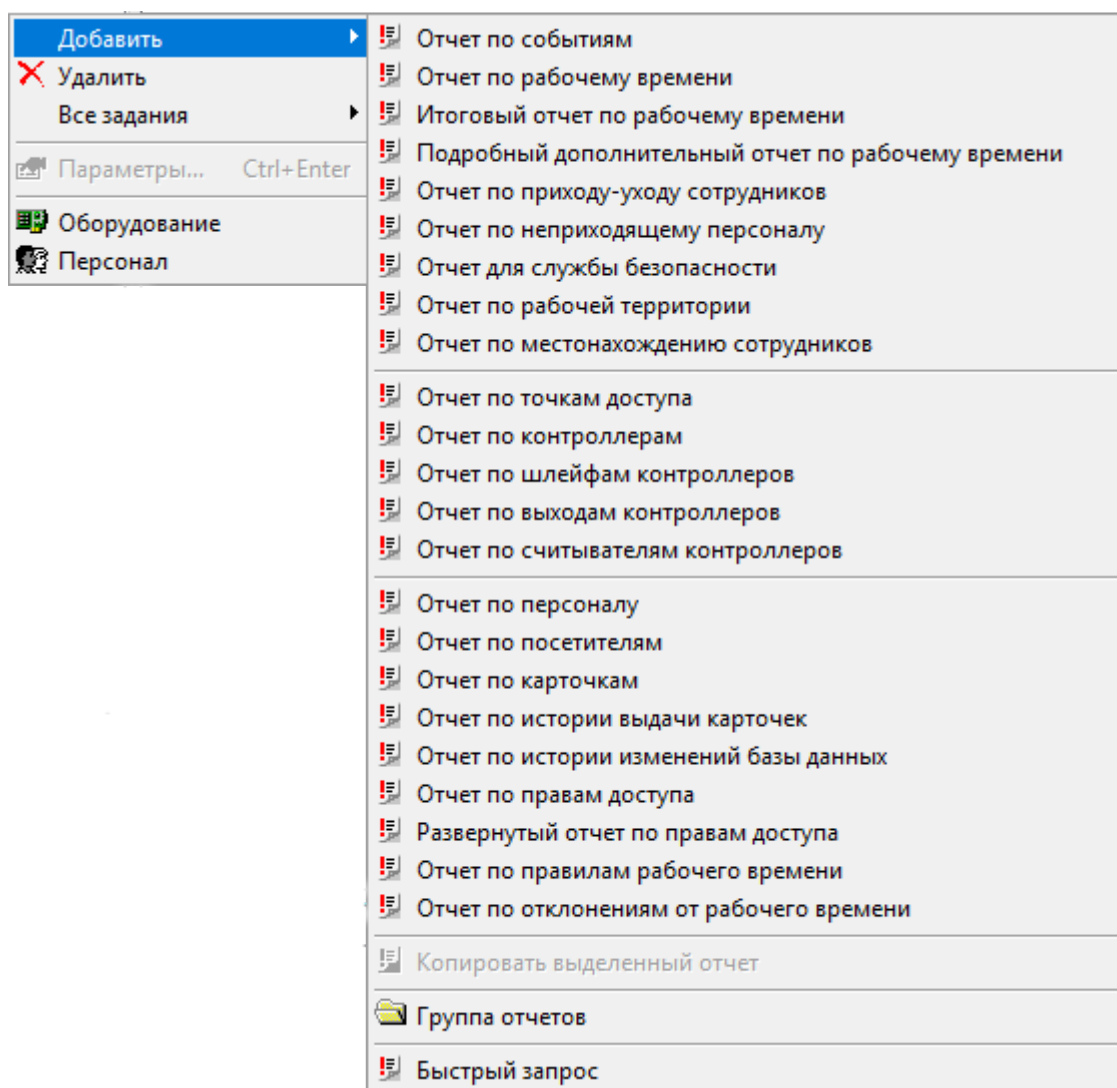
Добавить
Удалить
Все задания
Параметры... Ctrl+Enter
Оборудование
Персонал

Отчет по событиям
Отчет по рабочему времени
Итоговый отчет по рабочему времени
Подробный дополнительный отчет по рабочему времени
Отчет по приходу-уходу сотрудников
Отчет по неприходящему персоналу
Отчет для службы безопасности
Отчет по рабочей территории
Отчет по местонахождению сотрудников

Отчет по точкам доступа
Отчет по контроллерам
Отчет по шлейфам контроллеров
Отчет по выходам контроллеров
Отчет по считывателям контроллеров

Отчет по персоналу
Отчет по посетителям
Отчет по карточкам
Отчет по истории выдачи карточек
Отчет по истории изменений базы данных
Отчет по правам доступа
Развернутый отчет по правам доступа
Отчет по правилам рабочего времени
Отчет по отклонениям от рабочего времени

Копировать выделенный отчет

Группа отчетов

Быстрый запрос